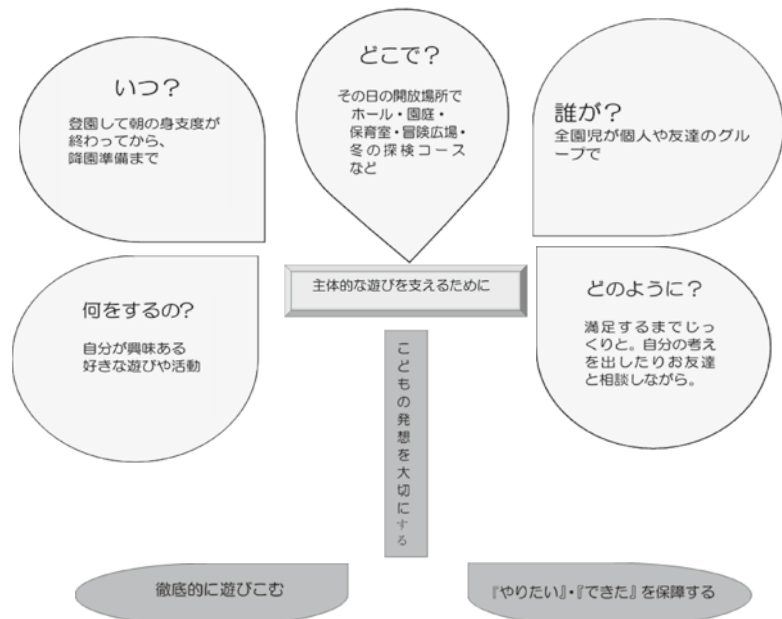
いつ?

登園して朝の身支度が終わってから、降園準備まで

どこで?

その日の開放場所で
ホール・園庭・保育室・冒険広場・冬の探検コースなど

誰が?

全園児が個人や友達のグループで

主体的な遊びを支えるために

何をするの?

自分が興味ある好きな遊びや活動

どのように?

満足するまでじっくりと。自分の考えを出したりお友達と相談しながら。

こどもの発想を大切にする

徹底的に遊びこむ

『やりたい』・『できた』を保障する